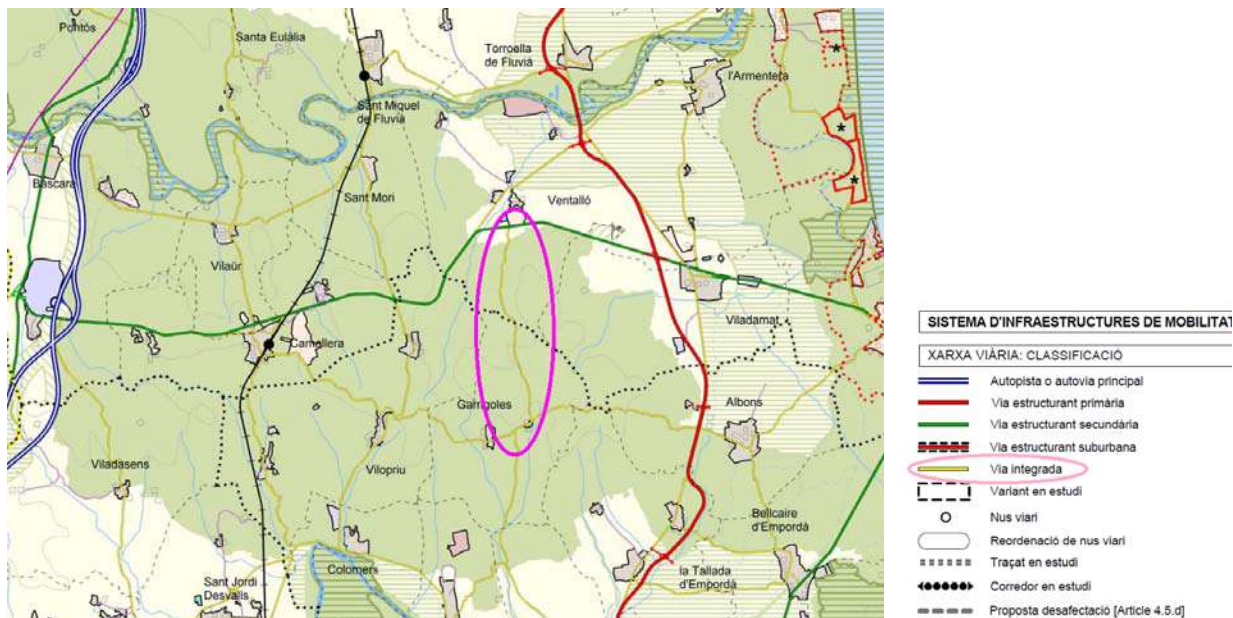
Pontós

Santa Eulàlia

Torroella de Fluvià

l'Armentera

Sant Miquel de Fluvià

Bàscara

Sant Mori

Ventalló

Vilaür

Viladamat

Camallera

Garrigoles

Albons

Viladasens

Vilopriu

Bellcaire d'Empordà

Sant Jordi Desvalls

Colomers

la Tallada d'Empordà

SISTEMA D'INFRAESTRUCTURES DE MOBILITAT

XARXA VIÀRIA: CLASSIFICACIÓ

Autopista o autovia principal

Via estructurant primària

Via estructurant secundària

Via estructurant suburbana

Via integrada

Variant en estudi

Nus viari

Reordenació de nus viari

Traçat en estudi

Corredor en estudi

Proposta desafectació [Article 4.5.d]